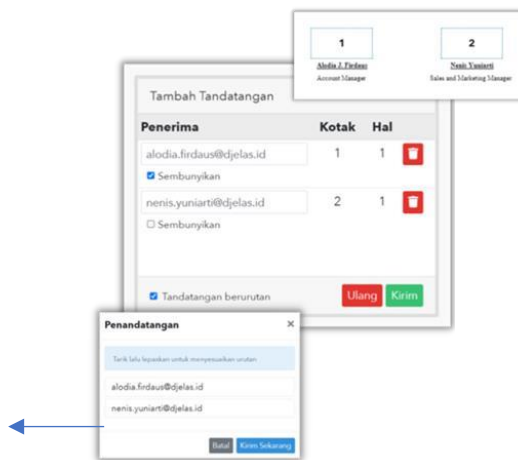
1
Alodia J. Firdaus
Account Manager

2
Nenis Yuniarti
Sales and Marketing Manager

Tambah Tandatangan

| Penerima | Kotak | Hal |
|---|---|---|
| alodia.firdaus@djelas.id ☑ Sembunyikan | 1 | 1 |
| nenis.yuniarti@djelas.id ☐ Sembunyikan | 2 | 1 |

☑ Tandatangan berurutan

Ulang Kirim

Penandatangan ×

Tarik lalu lepaskan untuk menyesuaikan urutan

alodia.firdaus@djelas.id

nenis.yuniarti@djelas.id

Batal Kirim Sekarang